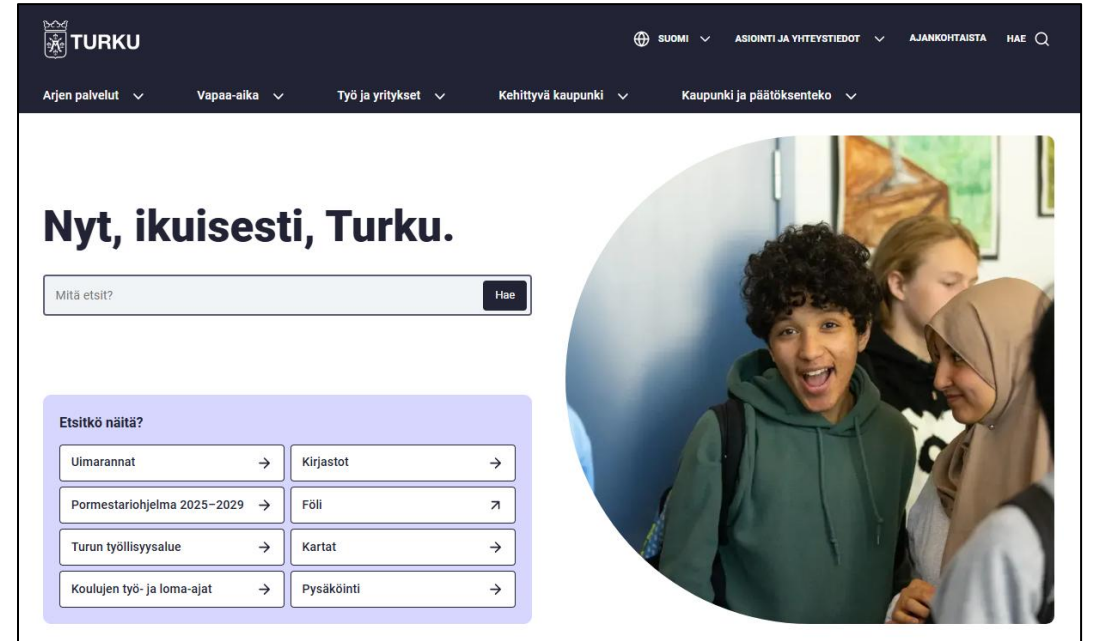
TURKU

SUOMI ASIOINTI JA YHTEYSTIEDOT AJANKOHTAISTA HAE

Arjen palvelut Vapaa-aika Työ ja yritykset Kehittyvä kaupunki Kaupunki ja päätöksenteko

Nyt, ikuisesti, Turku.

Mitä etsit? Hae

Etsitkö näitä?

Uimarannat →
Kirjastot →
Pormestariohjelma 2025–2029 →
Föli ↗
Turun työllisyysalue →
Kartat →
Koulujen työ- ja loma-ajat →
Pysäköinti →